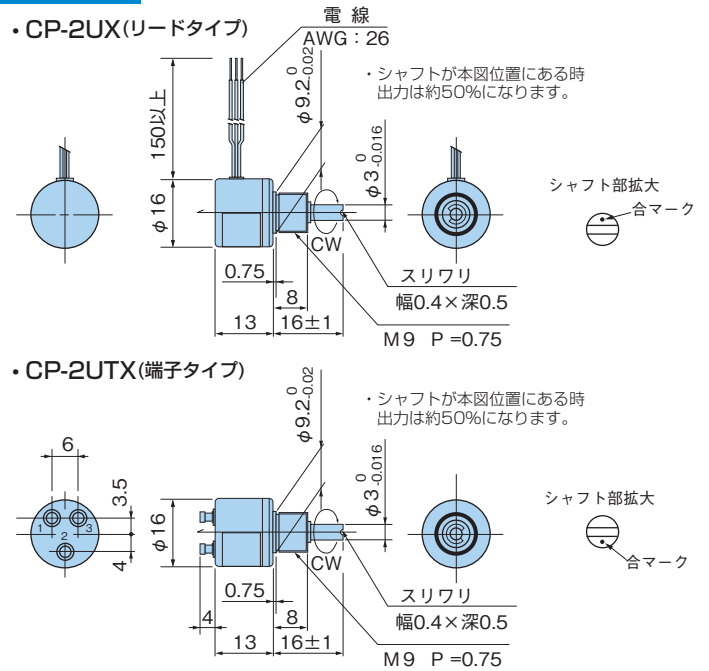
• CP-2UX(リードタイプ)

電 線
AWG：26

150以上

$\phi 9.2^{\ 0}_{-0.02}$

・シャフトが本図位置にある時
出力は約50%になります。

$\phi 3^{\ 0}_{-0.016}$

$\phi 16$

シャフト部拡大
合マーク

CW

0.75

スリワリ

8

幅0.4×深0.5

13

16±1

M9 P =0.75

• CP-2UTX(端子タイプ)

$\phi 9.2^{\ 0}_{-0.02}$

・シャフトが本図位置にある時
出力は約50%になります。

$\phi 3^{\ 0}_{-0.016}$

6

3.5

1

2

3

4

$\phi 16$

シャフト部拡大

合マーク

CW

0.75

スリワリ

4

8

幅0.4×深0.5

13

16±1

M9 P =0.75